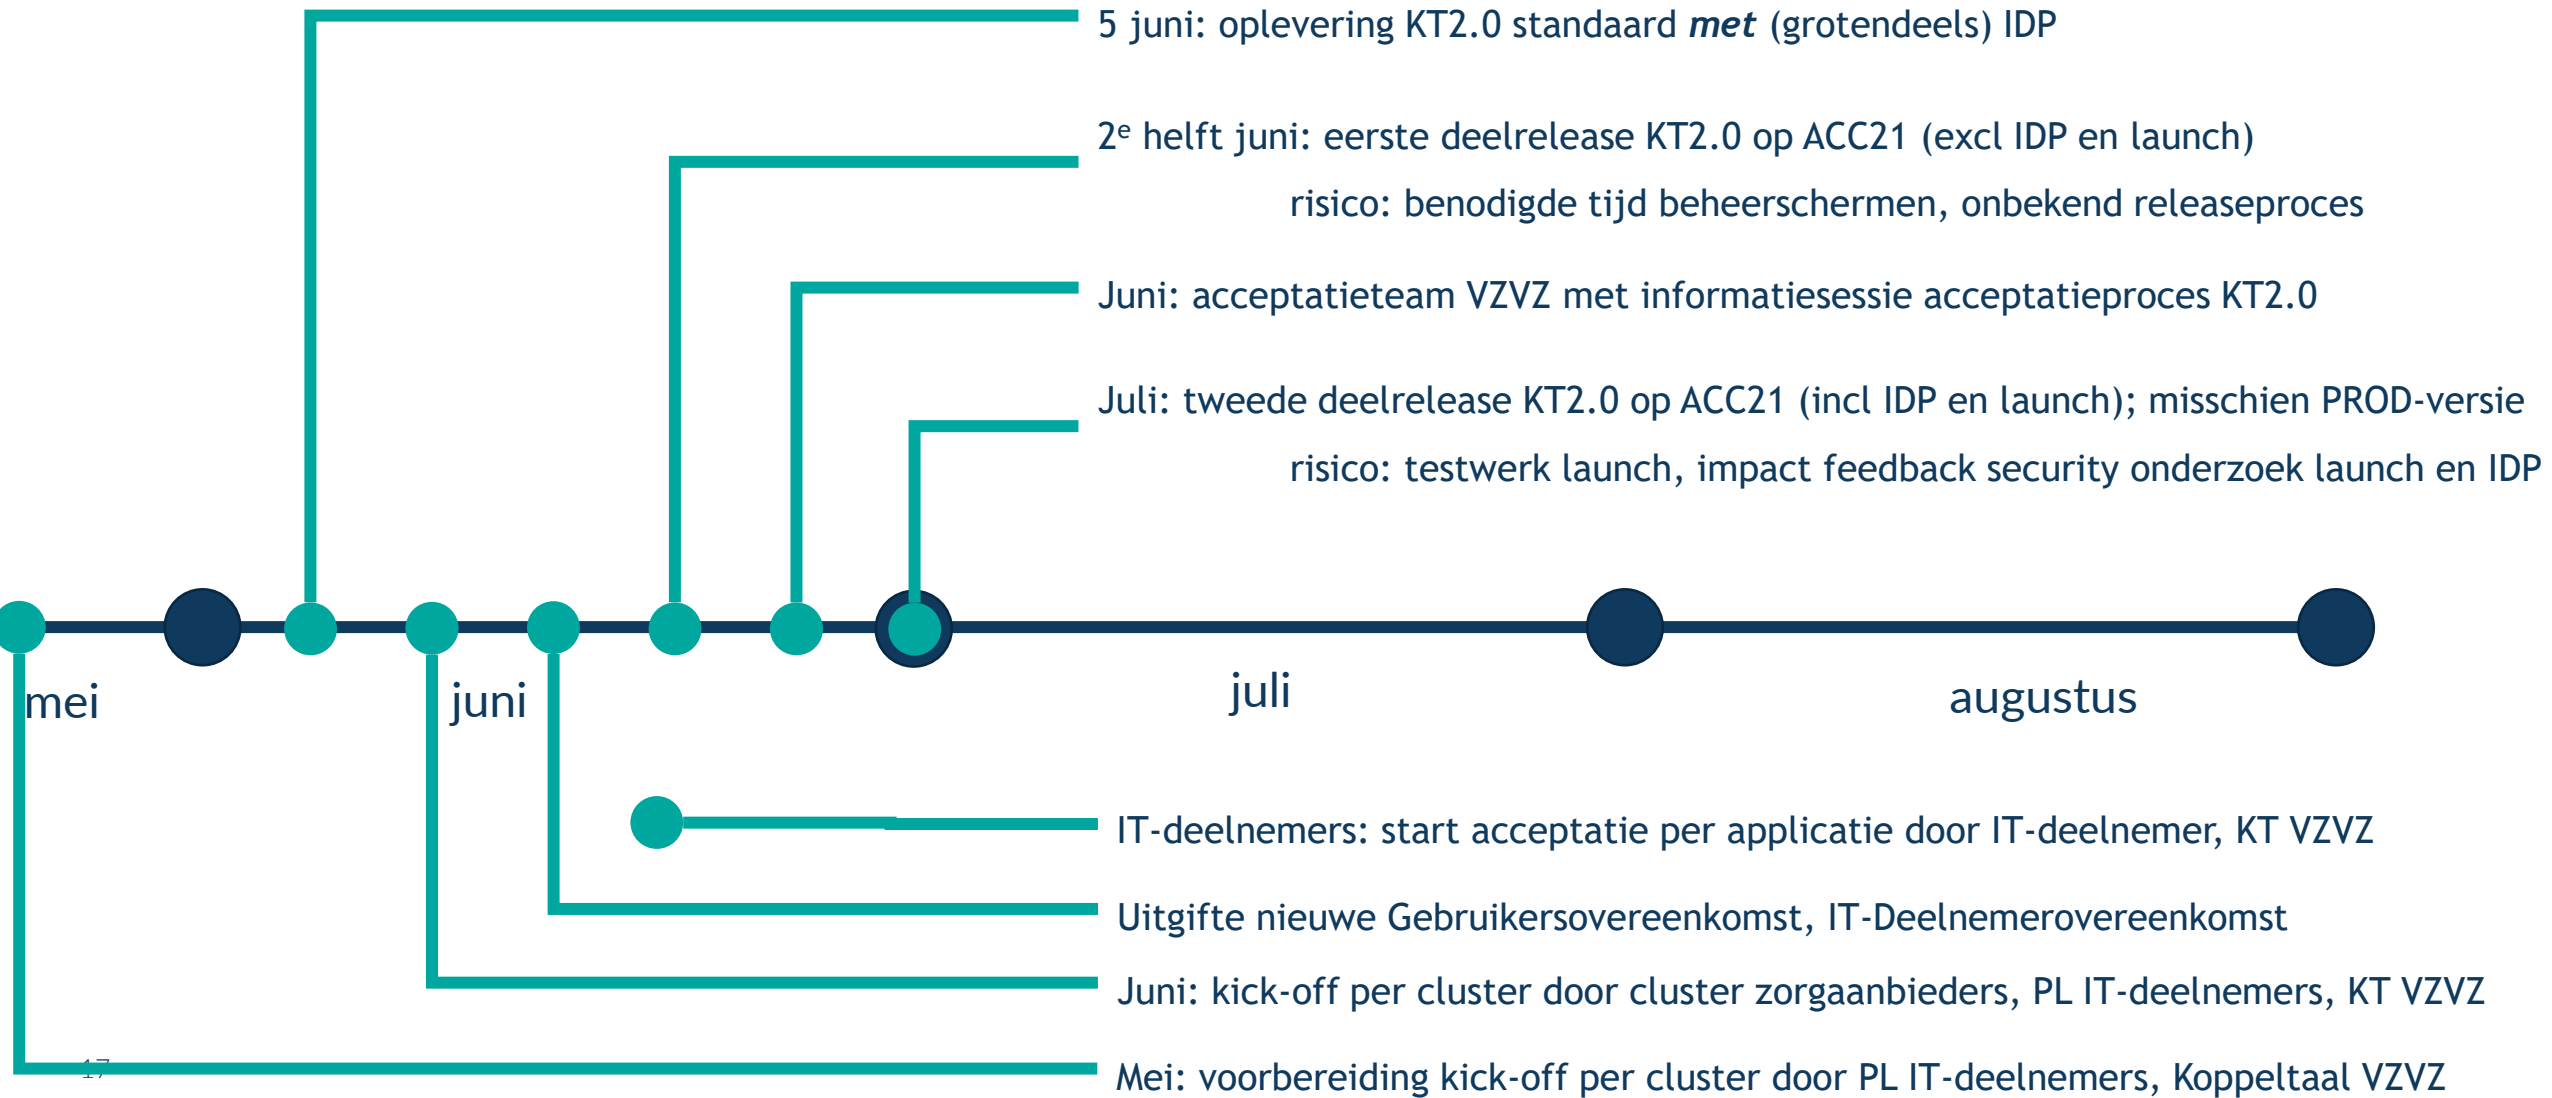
5 juni: oplevering KT2.0 standaard ***met*** (grotendeels) IDP

2$^{e}$ helft juni: eerste deelrelease KT2.0 op ACC21 (excl IDP en launch)

risico: benodigde tijd beheerschermen, onbekend releaseproces

Juni: acceptatieteam VZVZ met informatiesessie acceptatieproces KT2.0

Juli: tweede deelrelease KT2.0 op ACC21 (incl IDP en launch); misschien PROD-versie

risico: testwerk launch, impact feedback security onderzoek launch en IDP

mei

juni

juli

augustus

IT-deelnemers: start acceptatie per applicatie door IT-deelnemer, KT VZVZ

Uitgifte nieuwe Gebruikersovereenkomst, IT-Deelnemerovereenkomst

Juni: kick-off per cluster door cluster zorgaanbieders, PL IT-deelnemers, KT VZVZ

17

Mei: voorbereiding kick-off per cluster door PL IT-deelnemers, Koppeltaal VZVZ